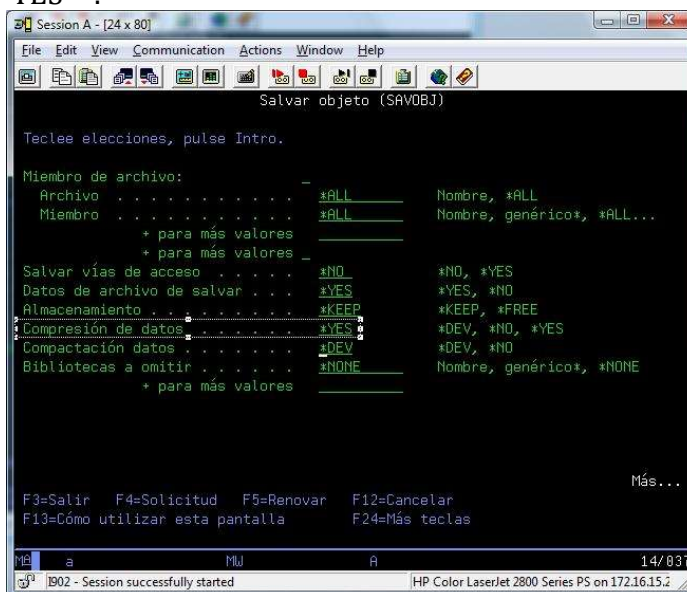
YES".

Session A - [24 x 80]

File Edit View Communication Actions Window Help

Salvar objeto (SAVOBJ)

Teclee elecciones, pulse Intro.

Miembro de archivo: _
Archivo . . . . . . . . . . . *ALL Nombre, *ALL
Miembro . . . . . . . . . . . *ALL Nombre, genérico*, *ALL...
+ para más valores
+ para más valores _
Salvar vías de acceso . . . . . *NO *NO, *YES
Datos de archivo de salvar . . . *YES *YES, *NO
Almacenamiento . . . . . . . . . *KEEP *KEEP, *FREE
Compresión de datos . . . . . . *YES *DEV, *NO, *YES
Compactación datos . . . . . . . *DEV *DEV, *NO
Bibliotecas a omitir . . . . . . *NONE Nombre, genérico*, *NONE
+ para más valores

Más...

F3=Salir F4=Solicitud F5=Renovar F12=Cancelar
F13=Cómo utilizar esta pantalla F24=Más teclas

MA a MW A 14/037

I902 - Session successfully started HP Color LaserJet 2800 Series PS on 172.16.15.2